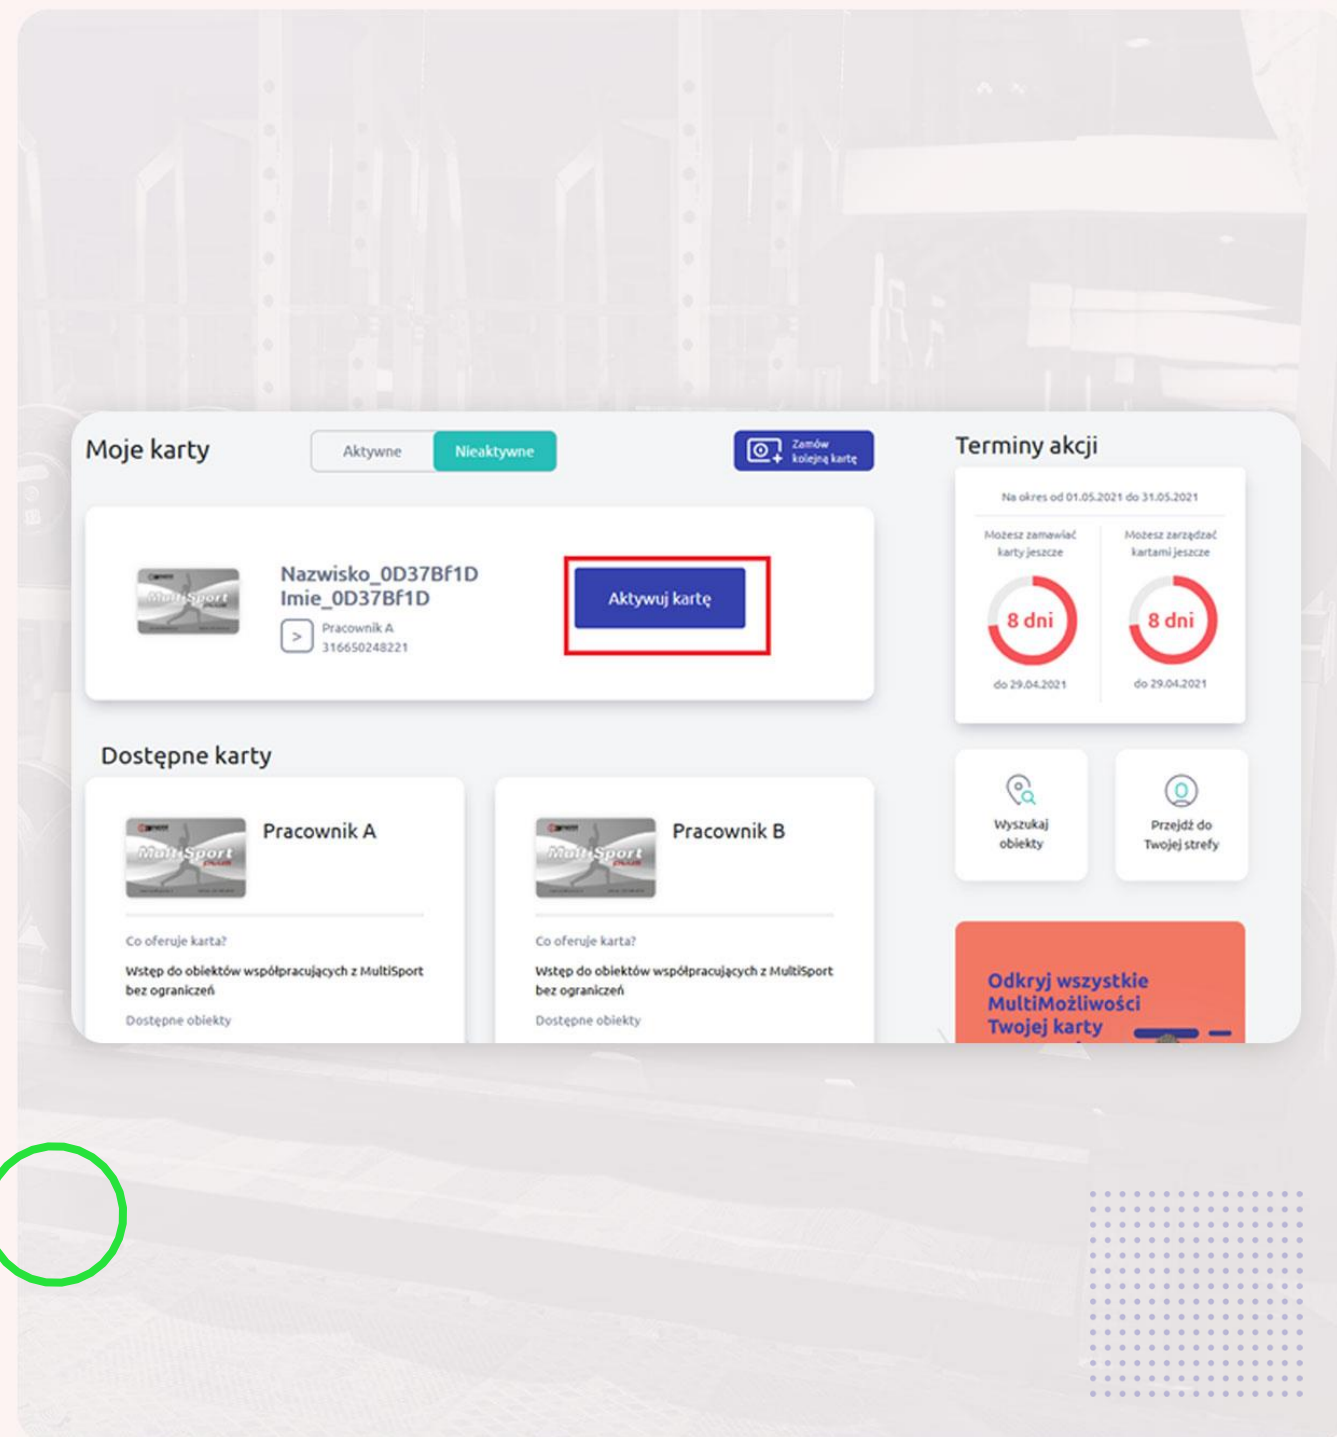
Moje karty

Aktywne

Nieaktywne

Zamów kolejną kartę

Terminy akcji

Na okres od 01.05.2021 do 31.05.2021

Możesz zamawiać karty jeszcze

8 dni

do 29.04.2021

Możesz zarządzać kartami jeszcze

8 dni

do 29.04.2021

MultiSport

Nazwisko_0D37Bf1D
Imie_0D37Bf1D

>

Pracownik A
316650248221

Aktywuj kartę

Dostępne karty

MultiSport

Pracownik A

Co oferuje karta?

Wstęp do obiektów współpracujących z MultiSport bez ograniczeń

Dostępne obiekty

MultiSport

Pracownik B

Co oferuje karta?

Wstęp do obiektów współpracujących z MultiSport bez ograniczeń

Dostępne obiekty

Wyszukaj obiekty

Przejdź do Twojej strefy

Odkryj wszystkie MultiMożliwości Twojej karty